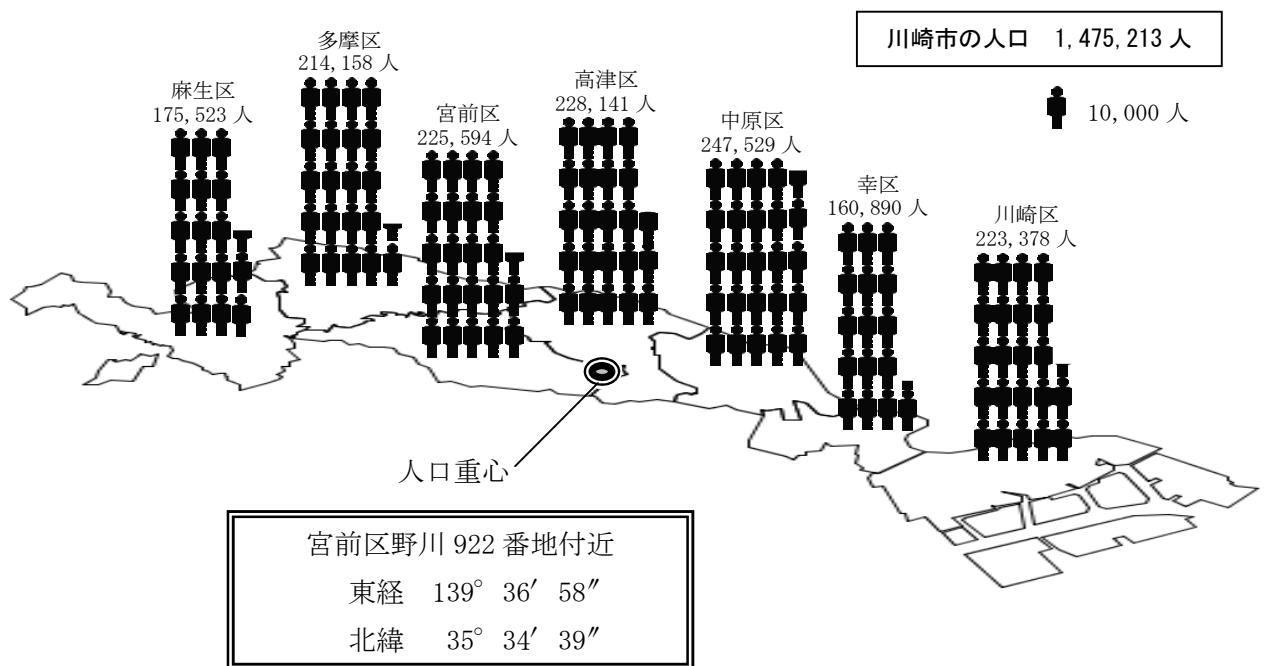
川崎市の人口 1,475,213 人

10,000 人

多摩区
214,158 人

麻生区
175,523 人

宮前区
225,594 人

高津区
228,141 人

中原区
247,529 人

幸区
160,890 人

川崎区
223,378 人

人口重心

宮前区野川 922 番地付近
東経 139° 36′ 58″
北緯 35° 34′ 39″